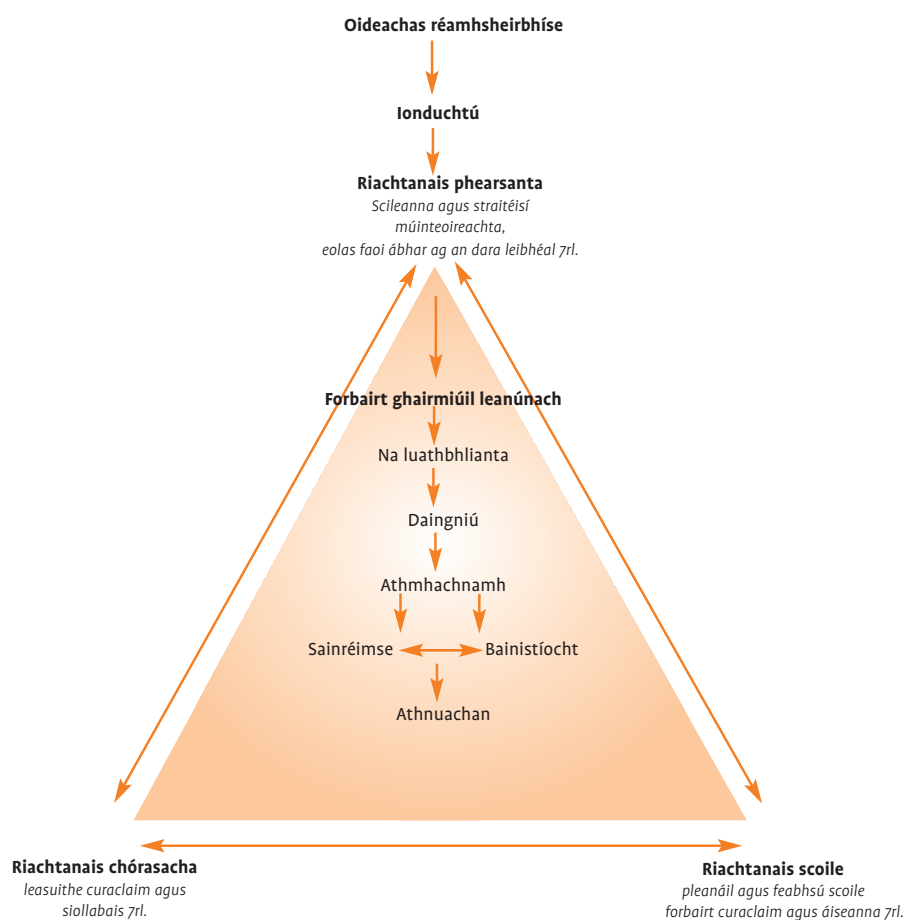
**Oideachas réamhsheirbhíse**

**Ionduchtú**

**Riachtanais phearsanta**
*Scileanna agus straitéisí múinteoireachta, eolas faoi ábhar ag an dara leibhéal 7rl.*

**Forbairt ghairmiúil leanúnach**

Na luathbhlianta

Daingniú

Athmhachnamh

Sainréimse

Bainistíocht

Athnuachan

**Riachtanais chórasacha**
*leasuithe curaclaim agus siollabais 7rl.*

**Riachtanais scoile**
*pleanáil agus feabhsú scoile forbairt curaclaim agus áiseanna 7rl.*